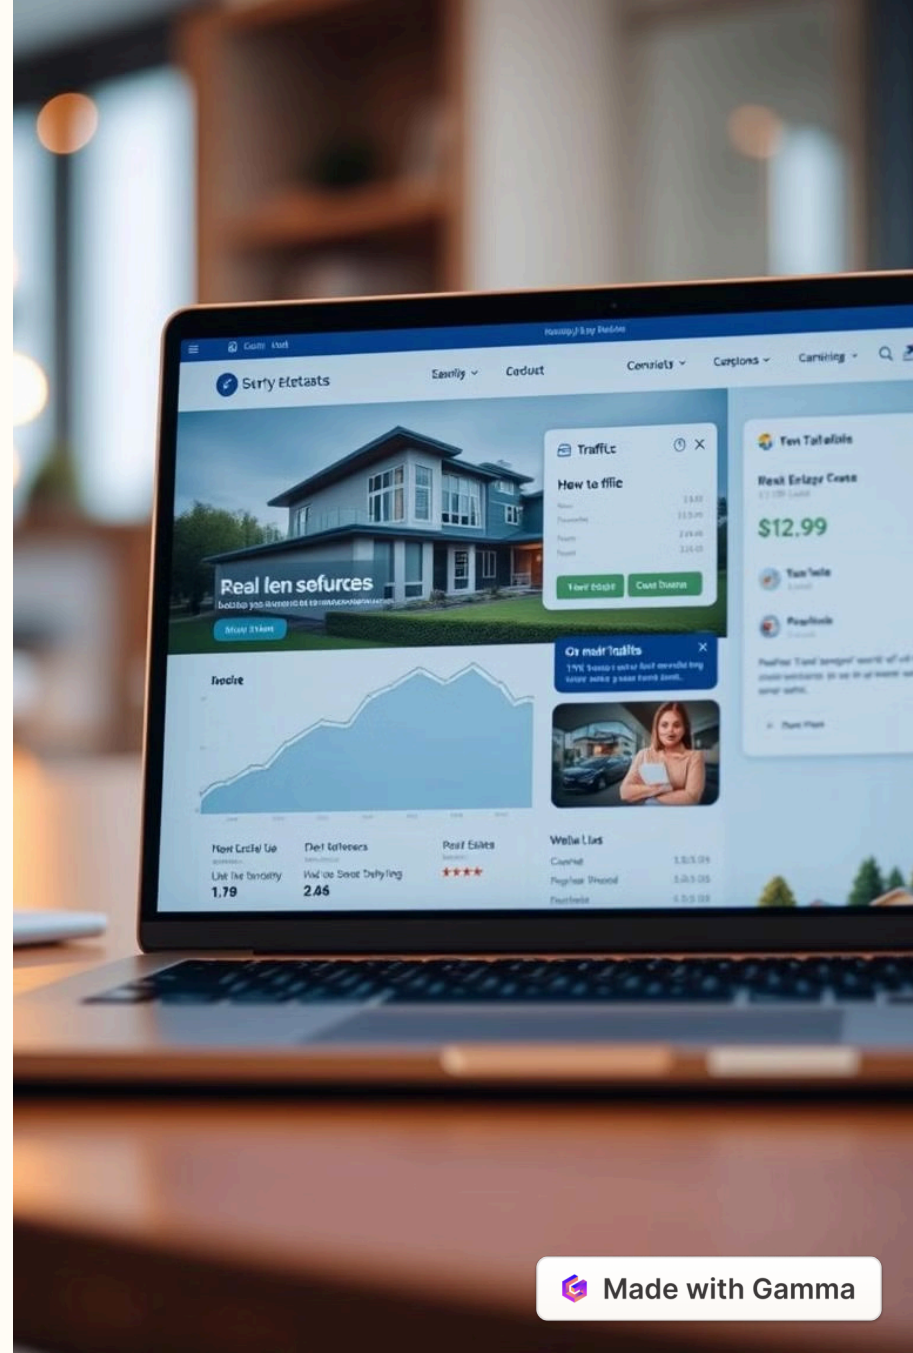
Cunn Hed

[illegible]

Sarty Etetasts

Sarrily

Caduct

Conriets

Curplons

Carniing

Real len sefurces

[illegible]

Mors Etoes

Traffic

How to fflic

Turi Ebdit

Cuse Dueno

Ten Tatablo

Rest Estage Cuats

$12.99

Tan Tede

Pearlisia

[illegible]

Or malr Inalits

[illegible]

Ivodie

Non Ercisl Ue

Lhe Ihe Iorolty

1.79

Del Iaitecers

Ue Seot Dsfying

2.46

Peal Ebiks

★★★★

Welle Lias

Conrid

Peplae Vraad

Purfteiie

Made with Gamma